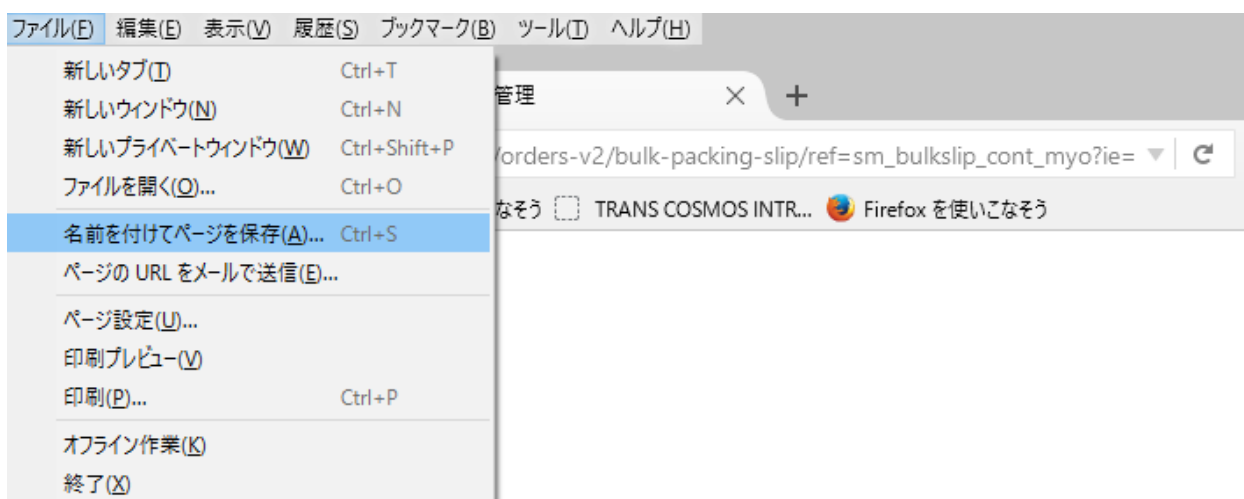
ファイル(F) 編集(E) 表示(V) 履歴(S) ブックマーク(B) ツール(T) ヘルプ(H)

新しいタブ(T) Ctrl+T
新しいウィンドウ(N) Ctrl+N
新しいプライベートウィンドウ(W) Ctrl+Shift+P
ファイルを開く(O)... Ctrl+O
名前を付けてページを保存(A)... Ctrl+S
ページの URL をメールで送信(E)...
ページ設定(U)...
印刷プレビュー(V)
印刷(P)... Ctrl+P
オフライン作業(K)
終了(X)

管理
/orders-v2/bulk-packing-slip/ref=sm_bulkslip_cont_myo?ie=
なそう TRANS COSMOS INTR... Firefox を使いこなそう